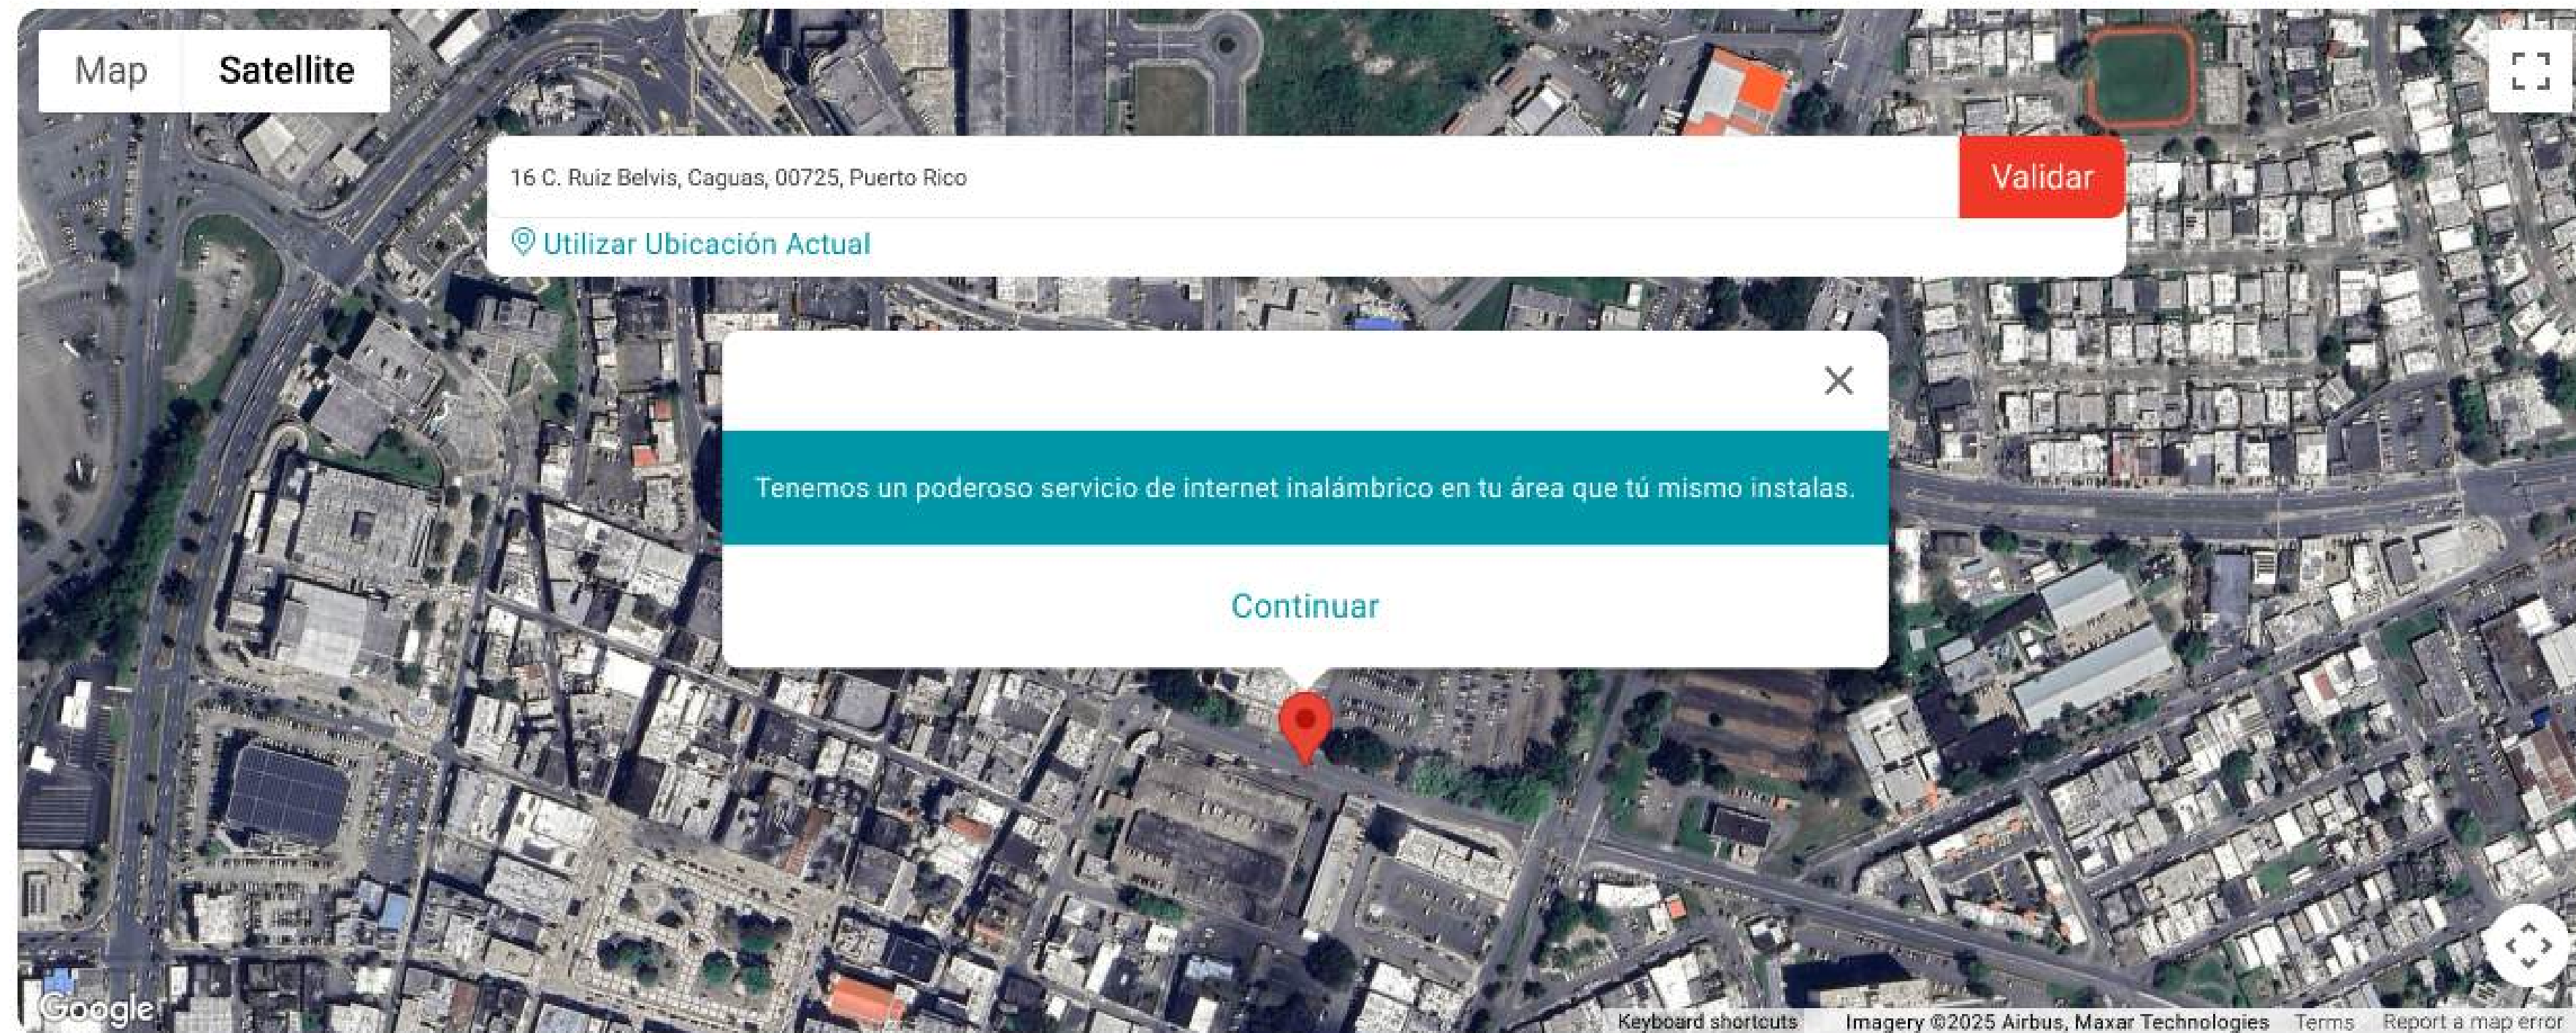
Map Satellite

16 C. Ruiz Belvis, Caguas, 00725, Puerto Rico

Validar

Utilizar Ubicación Actual

Tenemos un poderoso servicio de internet inalámbrico en tu área que tú mismo instalas.

Continuar

Google

Keyboard shortcuts Imagery ©2025 Airbus, Maxar Technologies Terms Report a map error